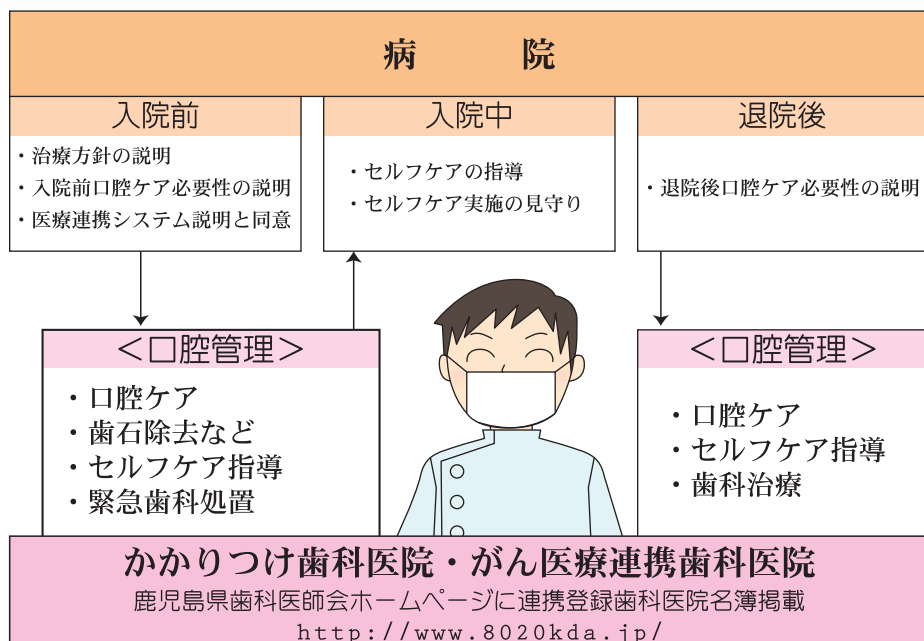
病　院

入院前

・治療方針の説明
・入院前口腔ケア必要性の説明
・医療連携システム説明と同意

入院中

・セルフケアの指導
・セルフケア実施の見守り

退院後

・退院後口腔ケア必要性の説明

＜口腔管理＞

・口腔ケア
・歯石除去など
・セルフケア指導
・緊急歯科処置

＜口腔管理＞

・口腔ケア
・セルフケア指導
・歯科治療

かかりつけ歯科医院・がん医療連携歯科医院

鹿児島県歯科医師会ホームページに連携登録歯科医院名簿掲載

http://www.8020kda.jp/